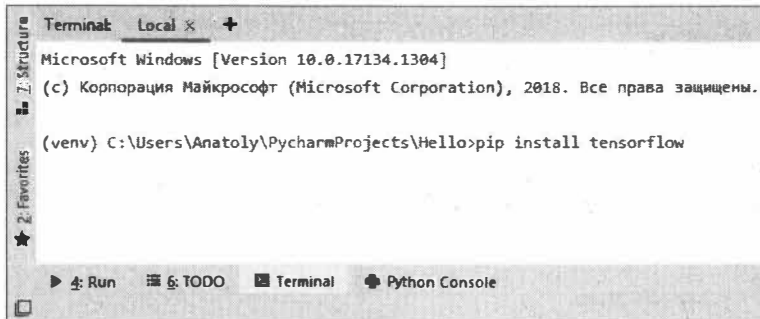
Terminal: Local × +

7: Structure

Microsoft Windows [Version 10.0.17134.1304]
(c) Корпорация Майкрософт (Microsoft Corporation), 2018. Все права защищены.

(venv) C:\Users\Anatoly\PycharmProjects\Hello>pip install tensorflow

2: Favorites

4: Run 6: TODO Terminal Python Console